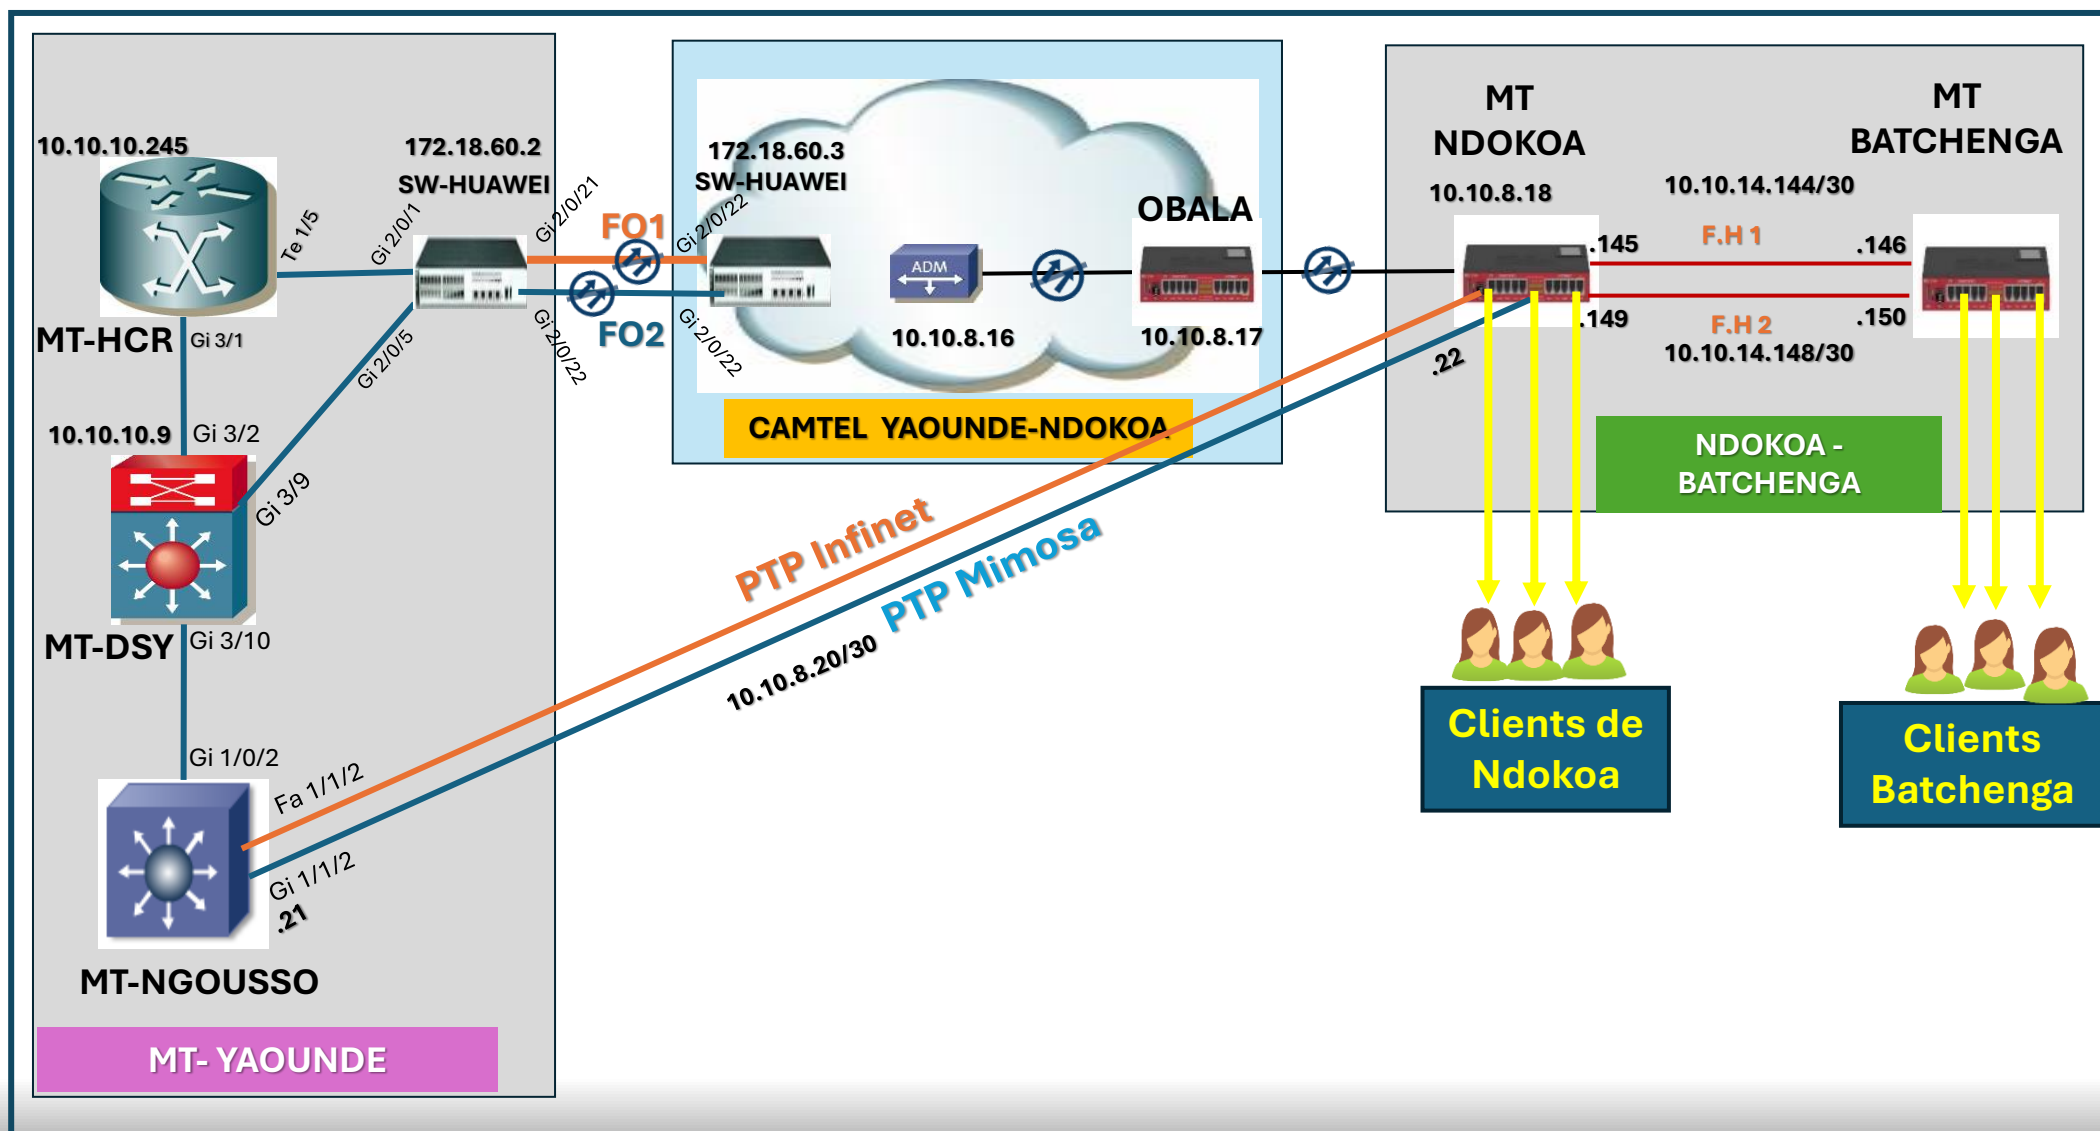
10.10.10.245

MT-HCR

Te 1/5

Gi 3/1

10.10.10.9

Gi 3/2

Gi 3/9

MT-DSY

Gi 3/10

Gi 1/0/2

Fa 1/1/2

Gi 1/1/2

.21

MT-NGOUSSO

MT- YAOUNDE

172.18.60.2

SW-HUAWEI

Gi 2/0/1

Gi 2/0/5

Gi 2/0/21

Gi 2/0/22

FO1

FO2

172.18.60.3

SW-HUAWEI

Gi 2/0/22

Gi 2/0/22

ADM

10.10.8.16

OBALA

10.10.8.17

CAMTEL YAOUNDE-NDOKOA

PTP Infinet

PTP Mimosa

10.10.8.20/30

MT NDOKOA

10.10.8.18

.145

.149

.22

MT BATCHENGA

10.10.14.144/30

F.H 1

.146

F.H 2

.150

10.10.14.148/30

NDOKOA - BATCHENGA

Clients de Ndokoa

Clients Batchenga